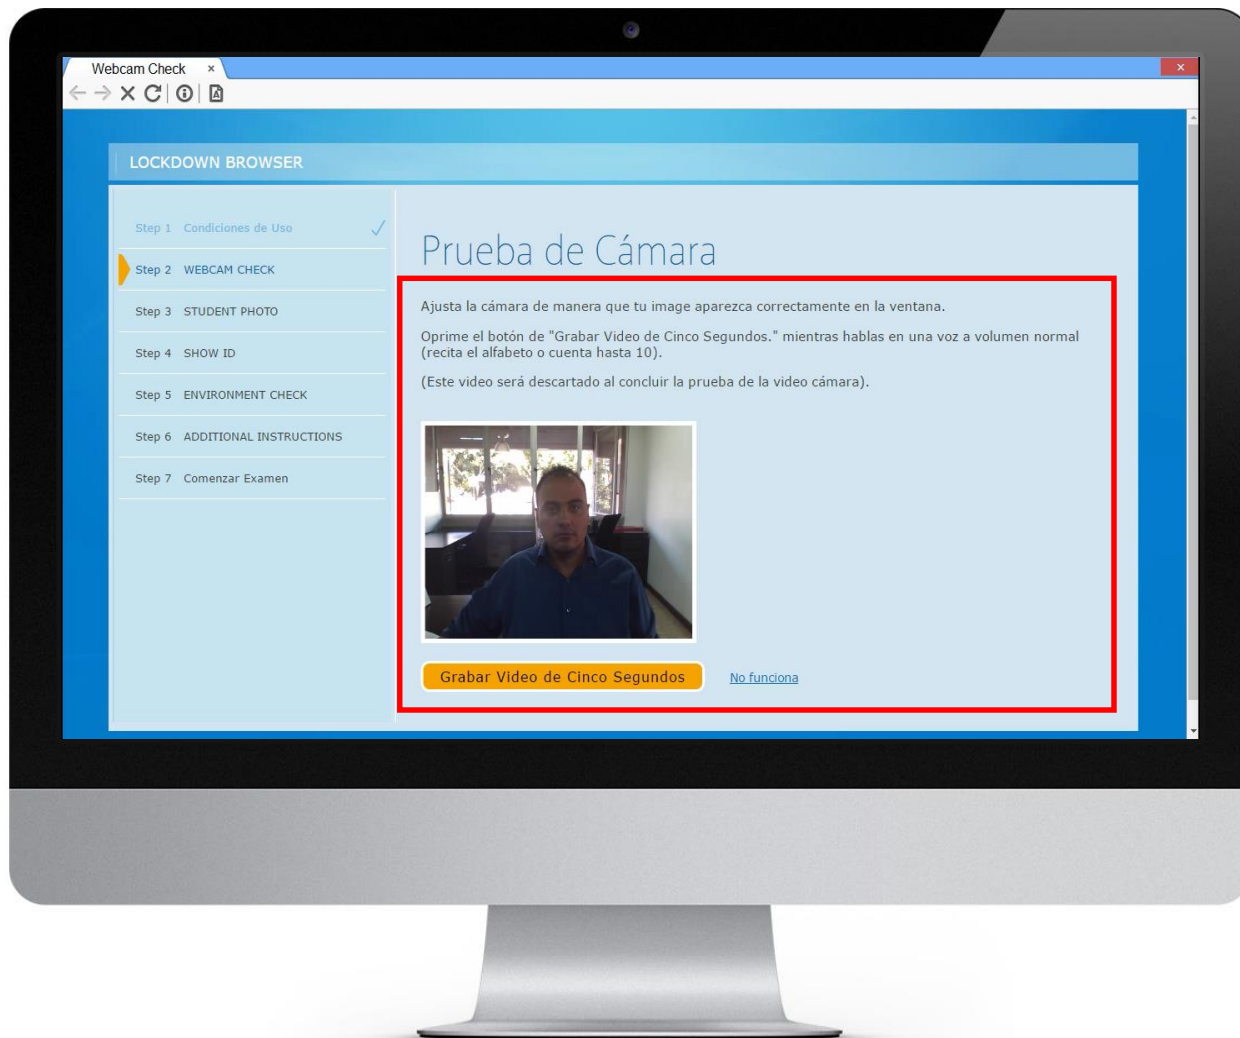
Webcam Check ×

×

LOCKDOWN BROWSER

Step 1 Condiciones de Uso ✓
Step 2 WEBCAM CHECK
Step 3 STUDENT PHOTO
Step 4 SHOW ID
Step 5 ENVIRONMENT CHECK
Step 6 ADDITIONAL INSTRUCTIONS
Step 7 Comenzar Examen

Prueba de Cámara

Ajusta la cámara de manera que tu image aparezca correctamente en la ventana.

Oprime el botón de "Grabar Video de Cinco Segundos." mientras hablas en una voz a volumen normal (recita el alfabeto o cuenta hasta 10).

(Este video será descartado al concluir la prueba de la video cámara).

Grabar Video de Cinco Segundos

No funciona